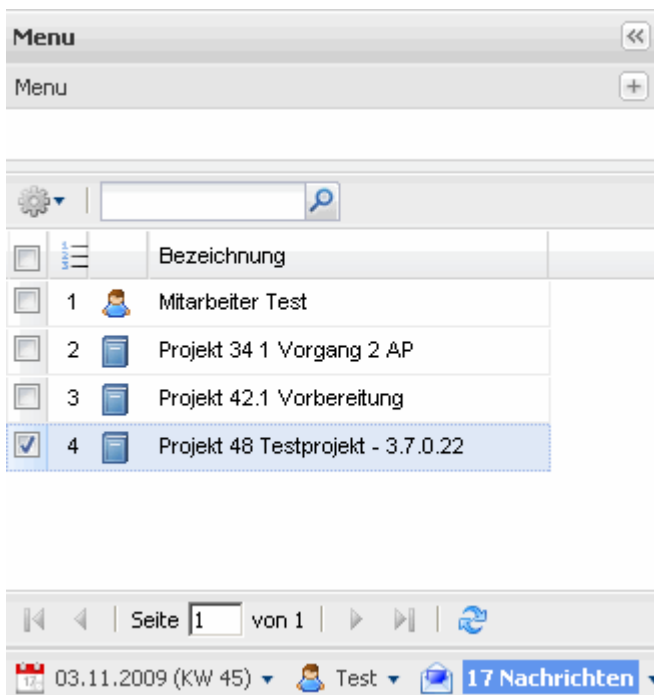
Menu

Menu

| | | | Bezeichnung |
|---|---|---|---|
| | 1 | | Mitarbeiter Test |
| | 2 | | Projekt 34 1 Vorgang 2 AP |
| | 3 | | Projekt 42.1 Vorbereitung |
| ☑ | 4 | | Projekt 48 Testprojekt - 3.7.0.22 |

Seite 1 von 1

17 03.11.2009 (KW 45) ▾ Test ▾ 17 Nachrichten